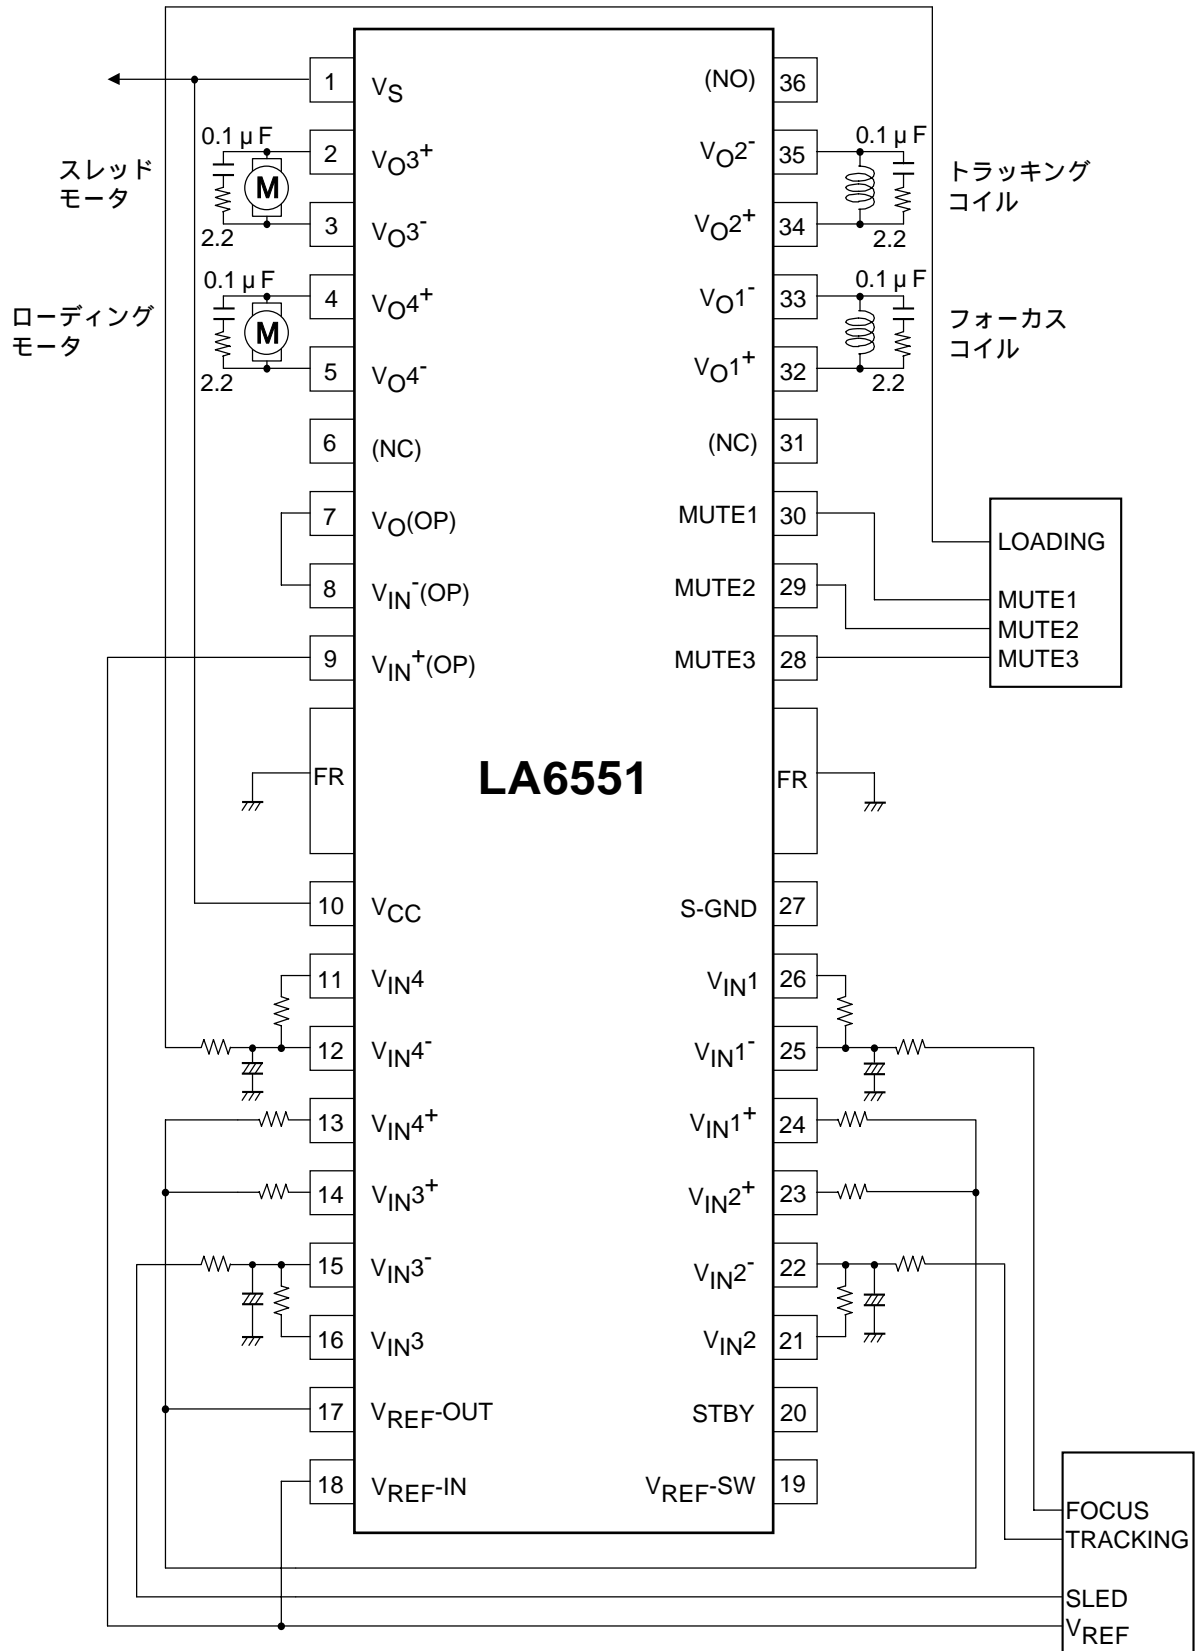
1 $V_S$
(NO) 36
0.1 μ F
2 $V_O3^+$
$V_O2^-$ 35
0.1 μ F
スレッド
モータ
M
トラッキング
コイル
2.2
3 $V_O3^-$
$V_O2^+$ 34
2.2
0.1 μ F
4 $V_O4^+$
$V_O1^-$ 33
0.1 μ F
ローディング
モータ
M
フォーカス
コイル
2.2
5 $V_O4^-$
$V_O1^+$ 32
2.2
6 (NC)
(NC) 31
7 $V_O$(OP)
MUTE1 30
LOADING
8 $V_{IN}^-$(OP)
MUTE2 29
MUTE1
MUTE2
9 $V_{IN}^+$(OP)
MUTE3 28
MUTE3
FR
LA6551
FR
10 $V_{CC}$
S-GND 27
11 $V_{IN}4$
$V_{IN}1$ 26
12 $V_{IN}4^-$
$V_{IN}1^-$ 25
13 $V_{IN}4^+$
$V_{IN}1^+$ 24
14 $V_{IN}3^+$
$V_{IN}2^+$ 23
15 $V_{IN}3^-$
$V_{IN}2^-$ 22
16 $V_{IN}3$
$V_{IN}2$ 21
17 $V_{REF}$-OUT
STBY 20
18 $V_{REF}$-IN
$V_{REF}$-SW 19
FOCUS
TRACKING
SLED
$V_{REF}$